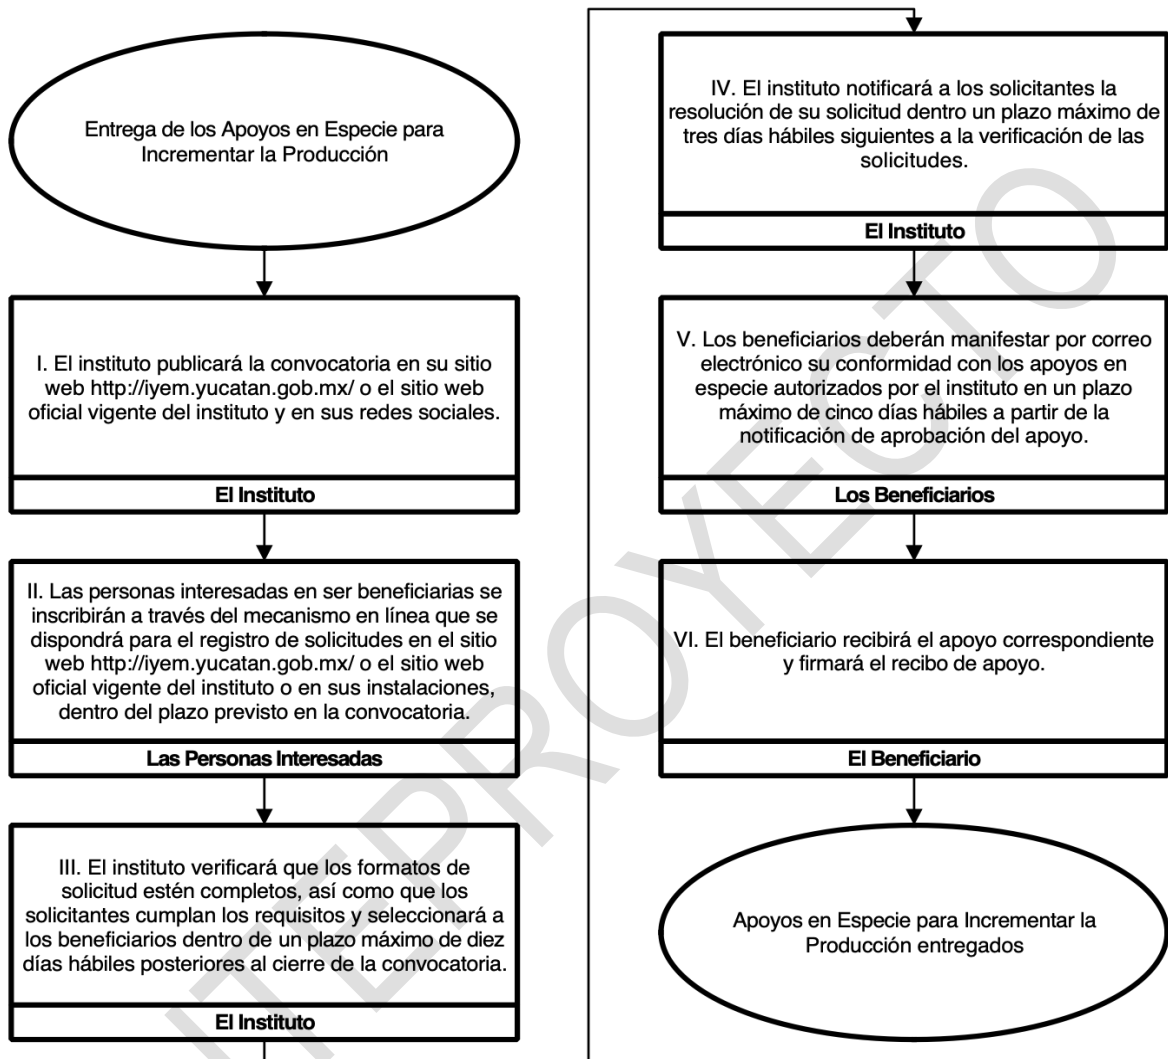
Entrega de los Apoyos en Especie para Incrementar la Producción

I. El instituto publicará la convocatoria en su sitio web http://iyem.yucatan.gob.mx/ o el sitio web oficial vigente del instituto y en sus redes sociales.

El Instituto

II. Las personas interesadas en ser beneficiarias se inscribirán a través del mecanismo en línea que se dispondrá para el registro de solicitudes en el sitio web http://iyem.yucatan.gob.mx/ o el sitio web oficial vigente del instituto o en sus instalaciones, dentro del plazo previsto en la convocatoria.

Las Personas Interesadas

III. El instituto verificará que los formatos de solicitud estén completos, así como que los solicitantes cumplan los requisitos y seleccionará a los beneficiarios dentro de un plazo máximo de diez días hábiles posteriores al cierre de la convocatoria.

El Instituto

IV. El instituto notificará a los solicitantes la resolución de su solicitud dentro un plazo máximo de tres días hábiles siguientes a la verificación de las solicitudes.

El Instituto

V. Los beneficiarios deberán manifestar por correo electrónico su conformidad con los apoyos en especie autorizados por el instituto en un plazo máximo de cinco días hábiles a partir de la notificación de aprobación del apoyo.

Los Beneficiarios

VI. El beneficiario recibirá el apoyo correspondiente y firmará el recibo de apoyo.

El Beneficiario

Apoyos en Especie para Incrementar la Producción entregados

ANTEPROYECTO